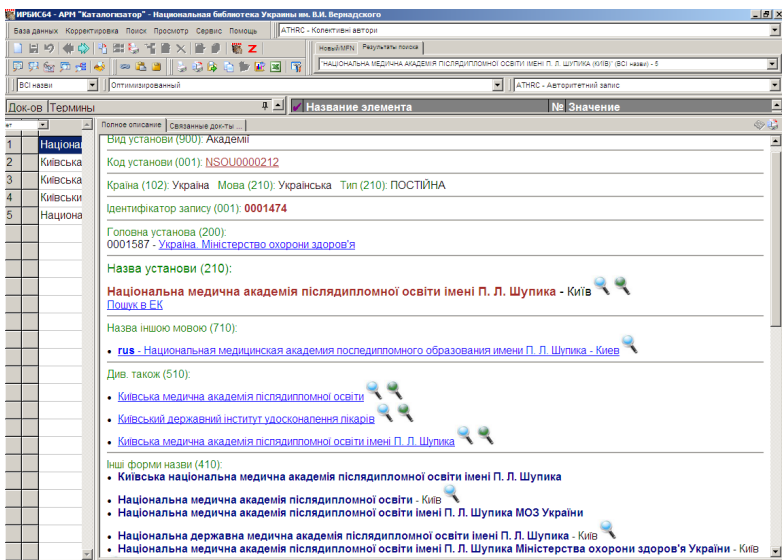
ИРБИС64 - АРМ "Каталогизатор" - Национальная библиотека Украины им. В.И. Вернадского

База данных Корректировка Поиск Просмотр Сервис Помощь

ATHRC - Колективні автори

Новый MFN Результаты поиска

"НАЦІОНАЛЬНА МЕДИЧНА АКАДЕМІЯ ПІСЛЯДИПЛОМНОЇ ОСВІТИ ІМЕНІ П. Л. ШУПИКА (КИЇВ)" (ВСІ назви) - 5

ВСІ назви

Оптимизированный

ATHRC - Авторитетний запис

Док-ов Термины

Название элемента

№ Значение

| | |
|---|---|
| 1 | Націона |
| 2 | Київська |
| 3 | Київська |
| 4 | Київськ |
| 5 | Национа |

Полное описание Связанные док-ты

Вид установи (900): Академії

Код установи (001): NSOU0000212

Країна (102): Україна Мова (210): Українська Тип (210): ПОСТІЙНА

Ідентифікатор запису (001): 0001474

Головна установа (200):
0001587 - Україна. Міністерство охорони здоров'я

Назва установи (210):

Національна медична академія післядипломної освіти імені П. Л. Шупика - Київ
Пошук в ЕК

Назва іншою мовою (710):

• rus - Национальная медицинская академия последипломного образования имени П. Л. Шупика - Киев

Див. також (510):

• Київська медична академія післядипломної освіти

• Київський державний інститут удосконалення лікарів

• Київська медична академія післядипломної освіти імені П. Л. Шупика

Інші форми назви (410):
• Київська національна медична академія післядипломної освіти імені П. Л. Шупика

• Національна медична академія післядипломної освіти - Київ
• Національна медична академія післядипломної освіти імені П. Л. Шупика МОЗ України

• Національна державна медична академія післядипломної освіти імені П. Л. Шупика - Київ
• Національна медична академія післядипломної освіти імені П. Л. Шупика Міністерства охорони здоров'я України - Київ